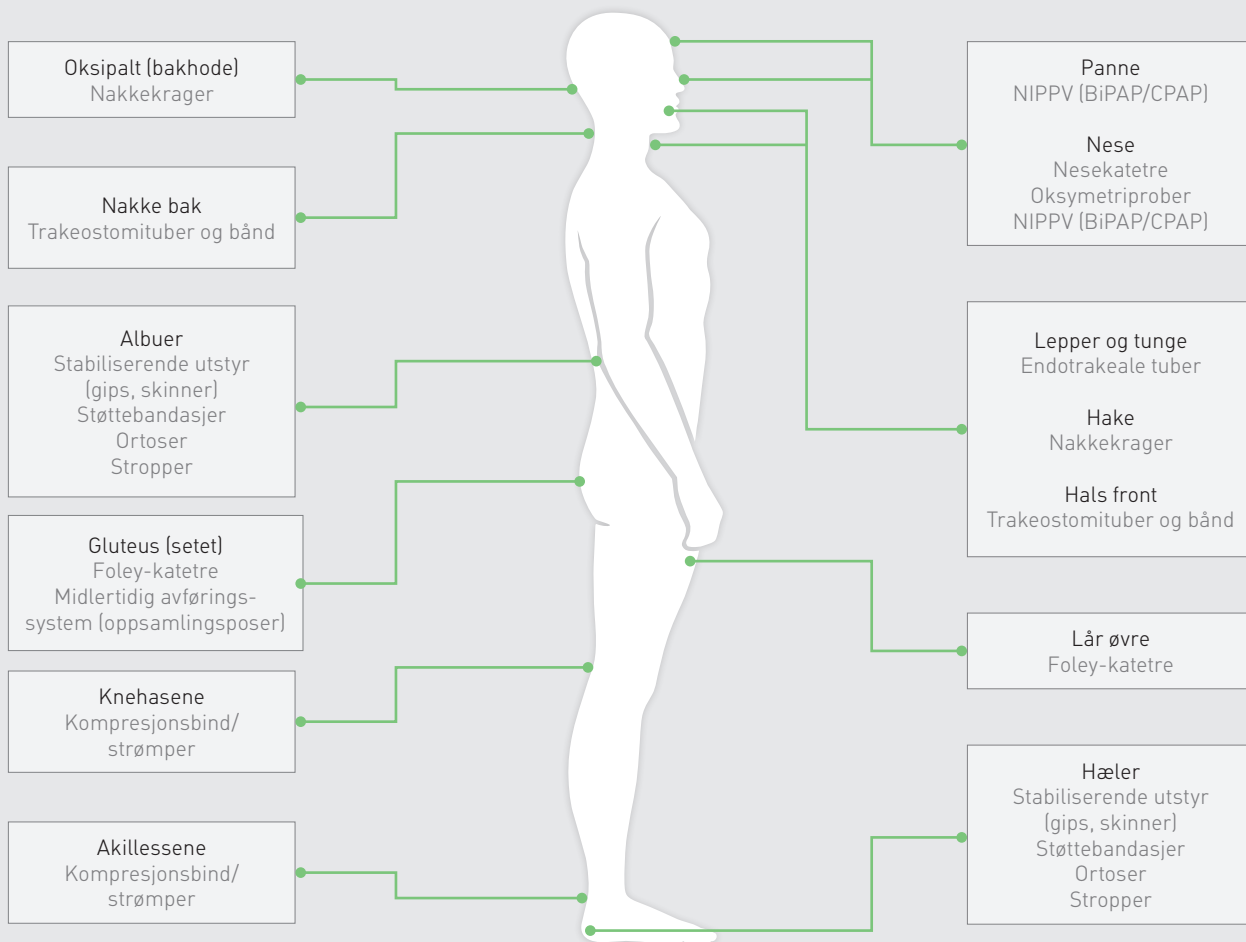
Oksipalt (bakhode)
Nakkekrager

Nakke bak
Trakeostomituber og bånd

Albuer
Stabiliserende utstyr (gips, skinner)
Støttebandasjer
Ortoser
Stropper

Gluteus (setet)
Foley-katetre
Midlertidig avføringssystem (oppsamlingsposer)

Knehasene
Kompresjonsbind/strømper

Akillessene
Kompresjonsbind/strømper

Panne
NIPPV (BiPAP/CPAP)

Nese
Nesekatetre
Oksymetriprober
NIPPV (BiPAP/CPAP)

Lepper og tunge
Endotrakeale tuber

Hake
Nakkekrager

Hals front
Trakeostomituber og bånd

Lår øvre
Foley-katetre

Hæler
Stabiliserende utstyr (gips, skinner)
Støttebandasjer
Ortoser
Stropper